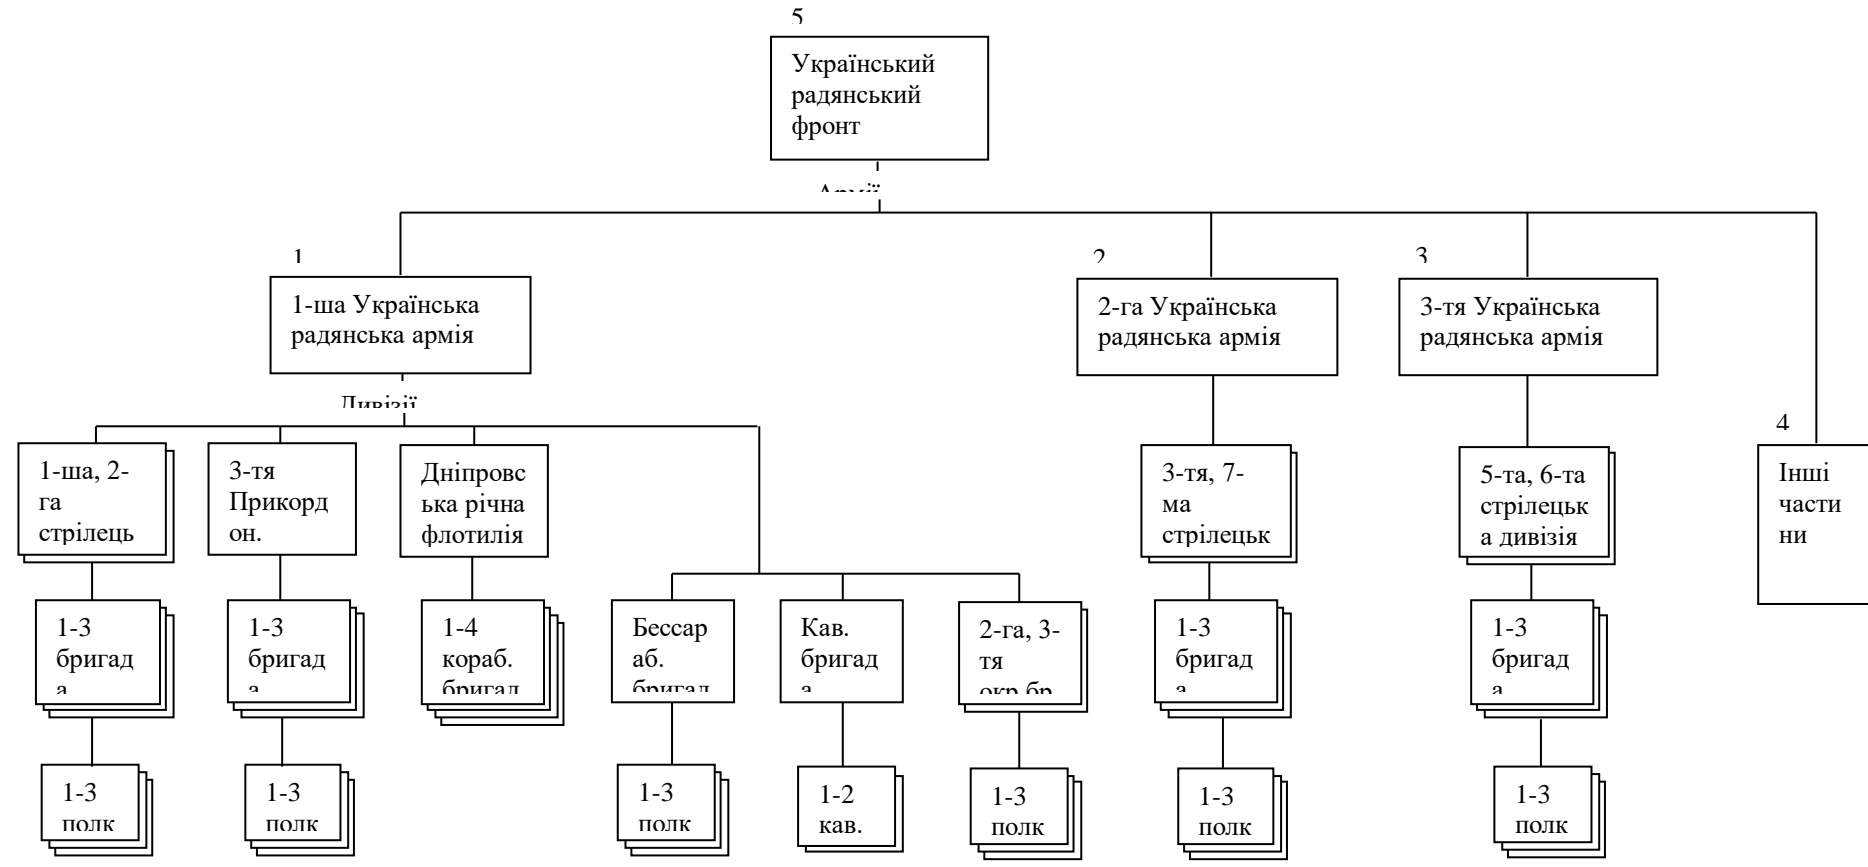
5

Український радянський фронт

Армії

1

1-ша Українська радянська армія

2

2-га Українська радянська армія

3

3-тя Українська радянська армія

4

Інші части ни

Дивізії

1-ша, 2-га стрілець

3-тя Прикорд он.

Дніпровська річна флотилія

3-тя, 7-ма стрілецьк

5-та, 6-та стрілецька дивізія

1-3 бригад а

1-3 бригад а

1-4 кораб. бригад

Бессараб. бригад

Кав. бригад а

2-га, 3-тя окр.бр

1-3 бригад а

1-3 бригад а

1-3 полк

1-3 полк

1-3 полк

1-2 кав.

1-3 полк

1-3 полк

1-3 полк